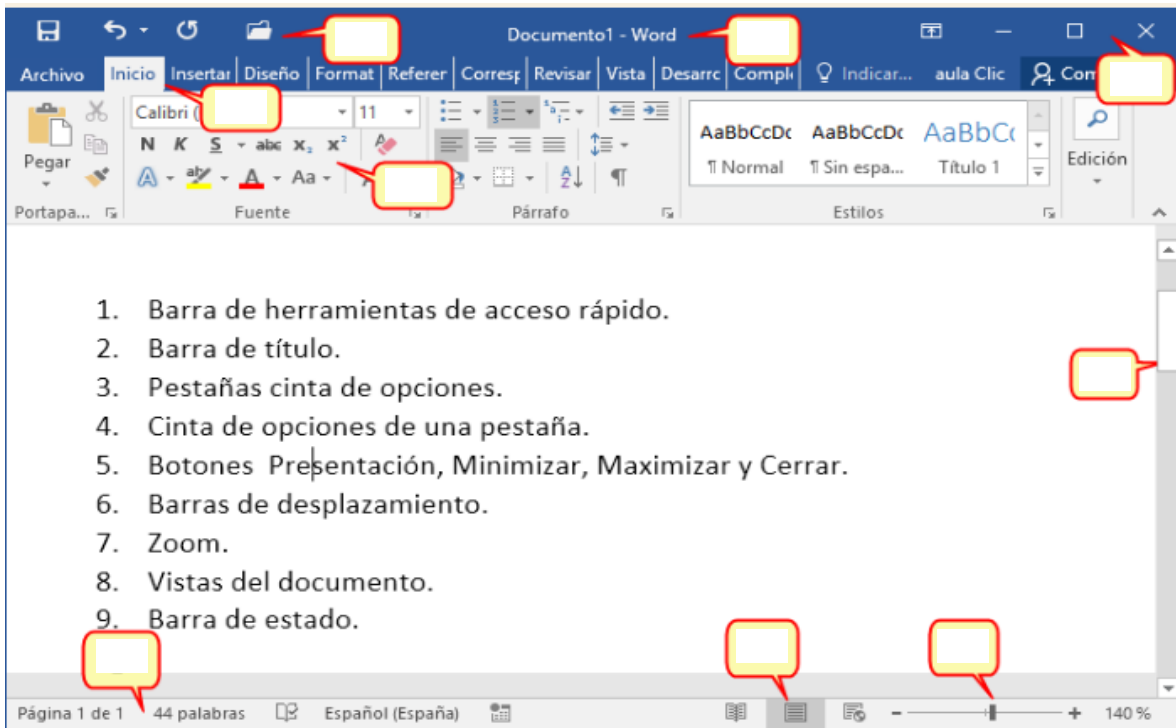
Documento1 - Word

Archivo Inicio Insertar Diseño Format Referer Corresp Revisar Vista Desarro Compl Indicar... aula Clic Com

Pegar
Portapa...

Calibri ( 11
N K S abc $x_2$ $x^2$
A Aa
Fuente

Párrafo

AaBbCcDc AaBbCcDc AaBbCc
¶ Normal ¶ Sin espa... Título 1
Estilos

Edición

1. Barra de herramientas de acceso rápido.
2. Barra de título.
3. Pestañas cinta de opciones.
4. Cinta de opciones de una pestaña.
5. Botones Presentación, Minimizar, Maximizar y Cerrar.
6. Barras de desplazamiento.
7. Zoom.
8. Vistas del documento.
9. Barra de estado.

Página 1 de 1 44 palabras Español (España) - + 140 %